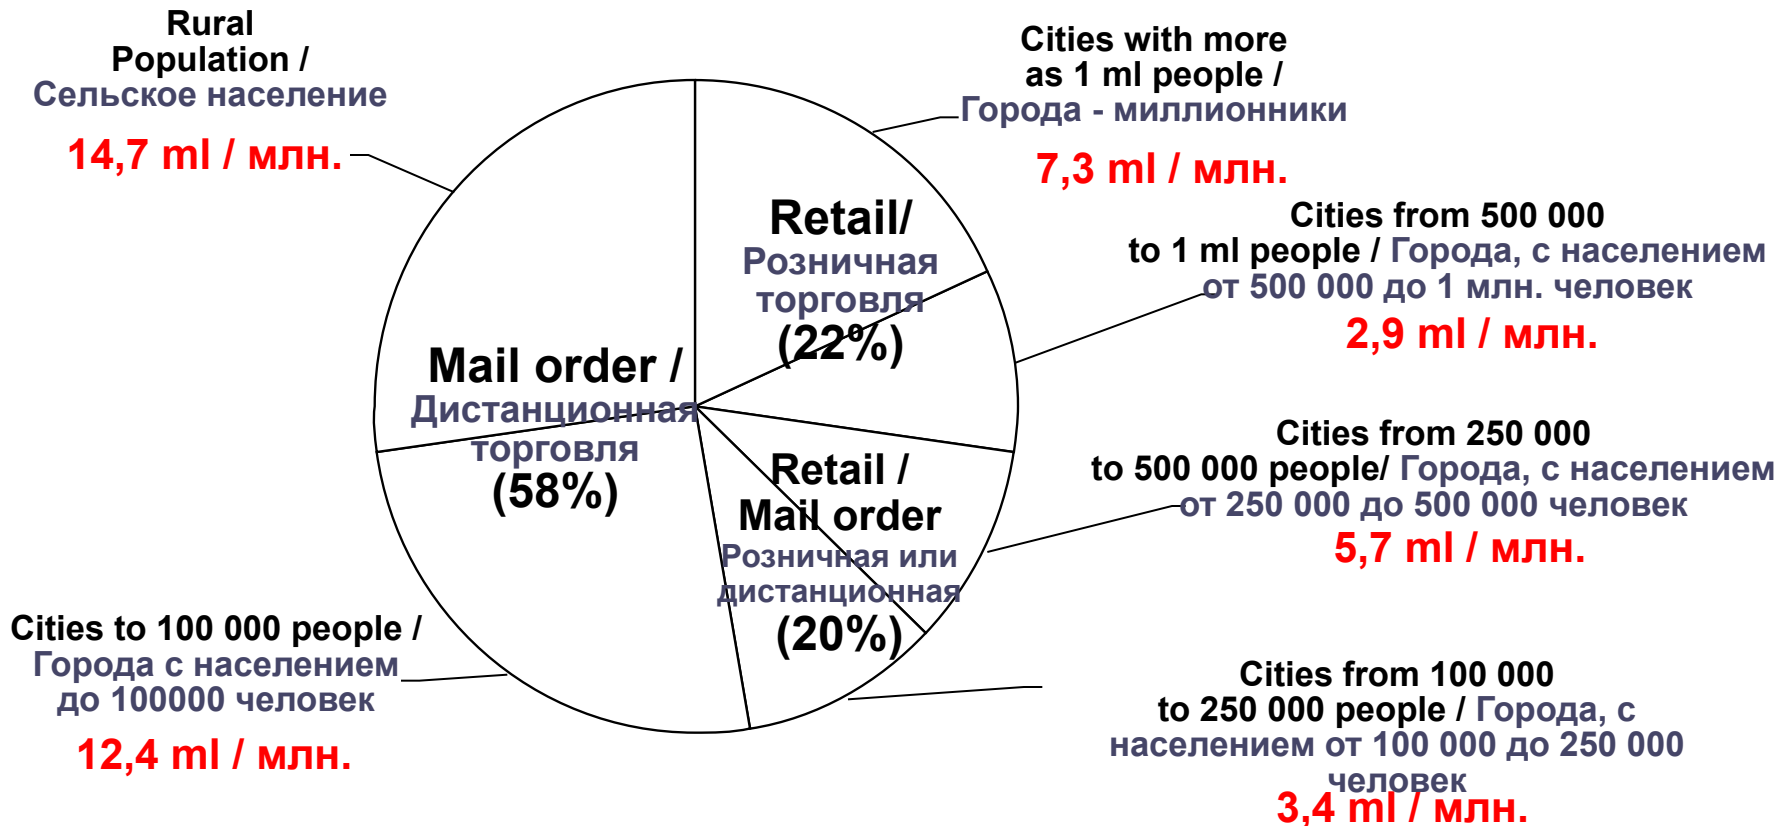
Rural Population / Сельское население

14,7 ml / млн.

Cities with more as 1 ml people / Города - миллионники

7,3 ml / млн.

Retail/ Розничная торговля (22%)

Cities from 500 000 to 1 ml people / Города, с населением от 500 000 до 1 млн. человек

2,9 ml / млн.

Mail order / Дистанционная торговля (58%)

Retail / Mail order Розничная или дистанционная (20%)

Cities from 250 000 to 500 000 people/ Города, с населением от 250 000 до 500 000 человек

5,7 ml / млн.

Cities to 100 000 people / Города с населением до 100000 человек

12,4 ml / млн.

Cities from 100 000 to 250 000 people / Города, с населением от 100 000 до 250 000 человек

3,4 ml / млн.